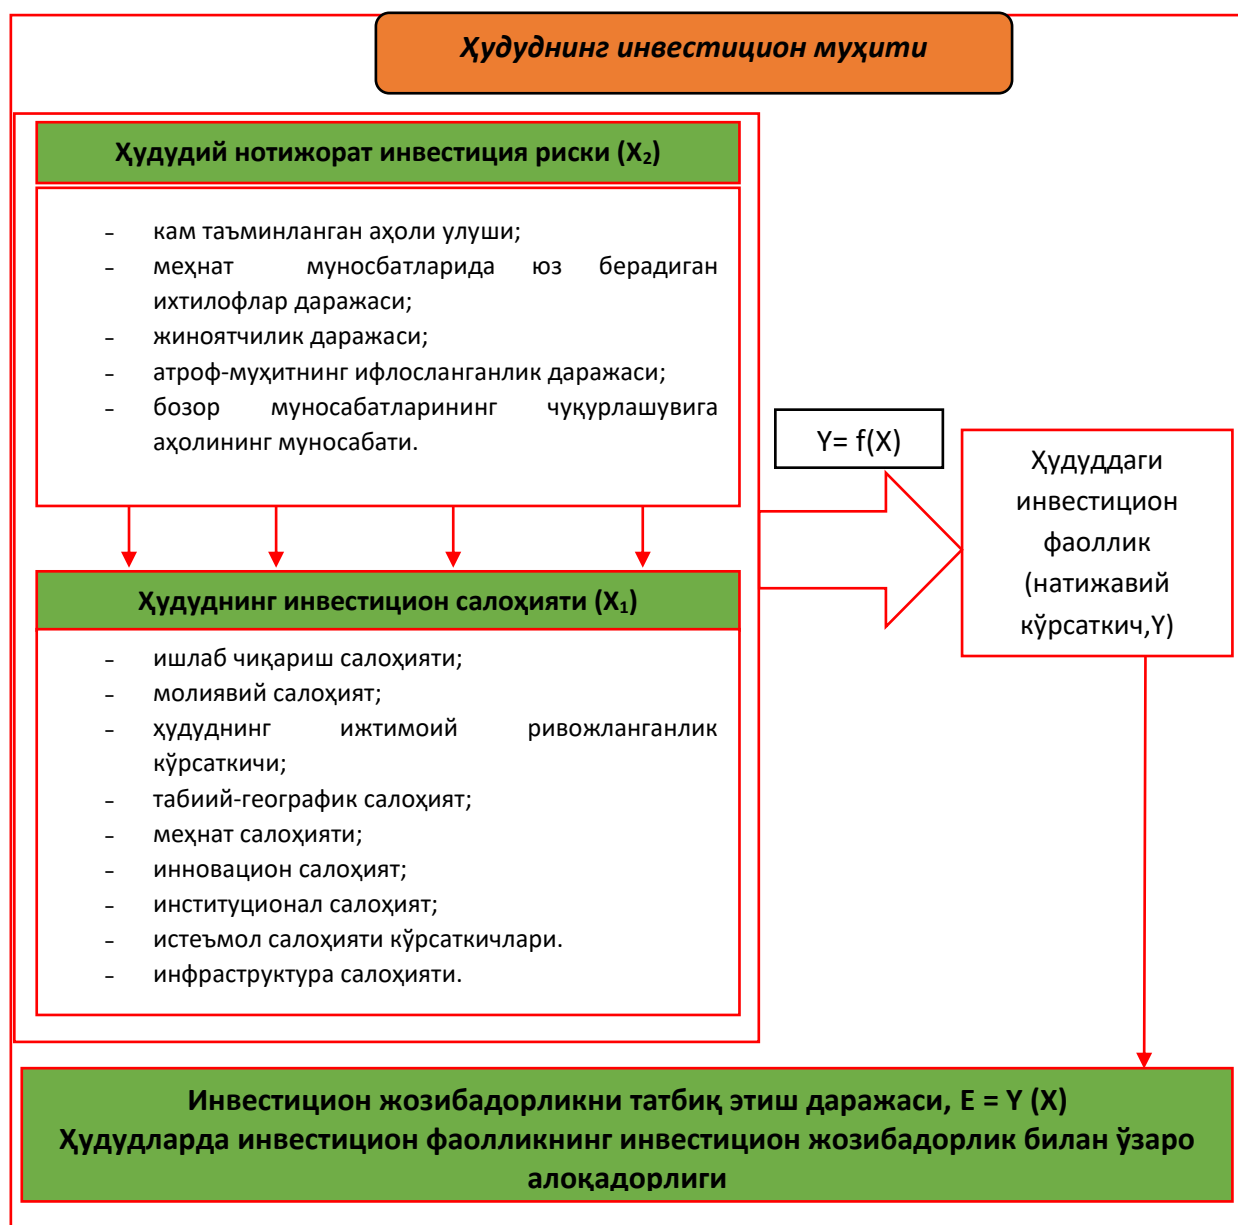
Ҳудуднинг инвестицион муҳити

Ҳудудий нотижорат инвестиция риски ($X_2$)

– кам таъминланган аҳоли улуши;
– меҳнат муносбатларида юз берадиган ихтилофлар даражаси;
– жиноятчилик даражаси;
– атроф-муҳитнинг ифлосланганлик даражаси;
– бозор муносабатларининг чуқурлашувига аҳолининг муносабати.

Y= f(X)

Ҳудуддаги инвестицион фаоллик (натижавий кўрсаткич,Y)

Ҳудуднинг инвестицион салоҳияти ($X_1$)

– ишлаб чиқариш салоҳияти;
– молиявий салоҳият;
– ҳудуднинг ижтимоий ривожланганлик кўрсаткичи;
– табиий-географик салоҳият;
– меҳнат салоҳияти;
– инновацион салоҳият;
– институционал салоҳият;
– истеъмол салоҳияти кўрсаткичлари.
– инфраструктура салоҳияти.

Инвестицион жозибадорликни татбиқ этиш даражаси, E = Y (X)
Ҳудудларда инвестицион фаолликнинг инвестицион жозибадорлик билан ўзаро алоқадорлиги